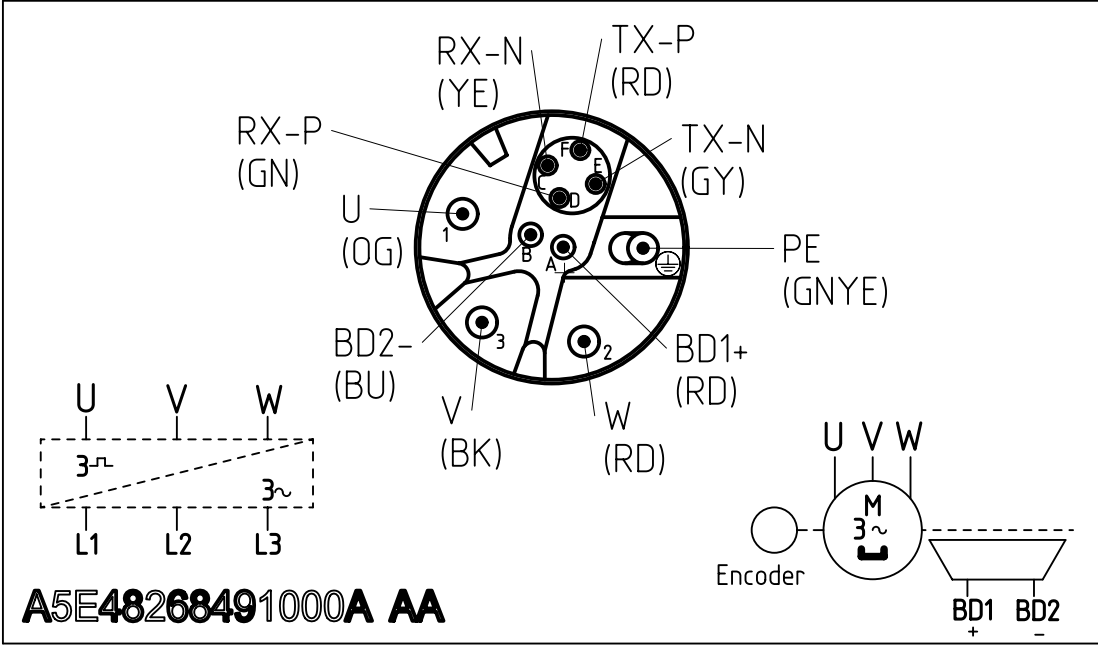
RX-N
(YE)

TX-P
(RD)

RX-P
(GN)

TX-N
(GY)

F
E
C
D

U
(OG)

1

B
A

PE
(GNYE)

BD2-
(BU)

3

2

BD1+
(RD)

V
(BK)

W
(RD)

U V W

3⎍

3~

L1 L2 L3

U V W

M
3~

Encoder

BD1
+

BD2
−

A5E48268491000A AA